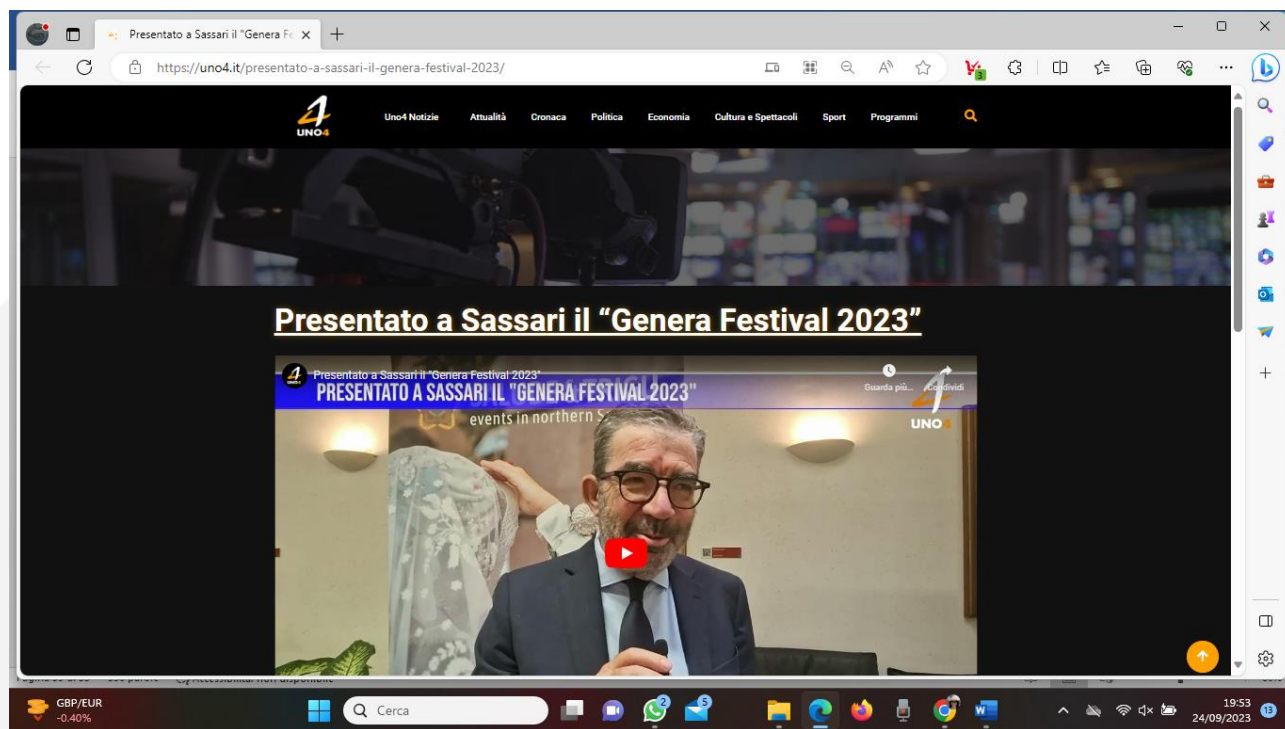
Presentato a Sassari il "Genera Fe

https://uno4.it/presentato-a-sassari-il-genera-festival-2023/

UNO4

Uno4 Notizie Attualità Cronaca Politica Economia Cultura e Spettacoli Sport Programmi

Presentato a Sassari il “Genera Festival 2023”

Presentato a Sassari il "Genera Festival 2023"

Guarda più... Condividi

PRESENTATO A SASSARI IL "GENERA FESTIVAL 2023"

events in northern S

UNO4

GBP/EUR
-0.40%

Cerca

19:53
24/09/2023

13